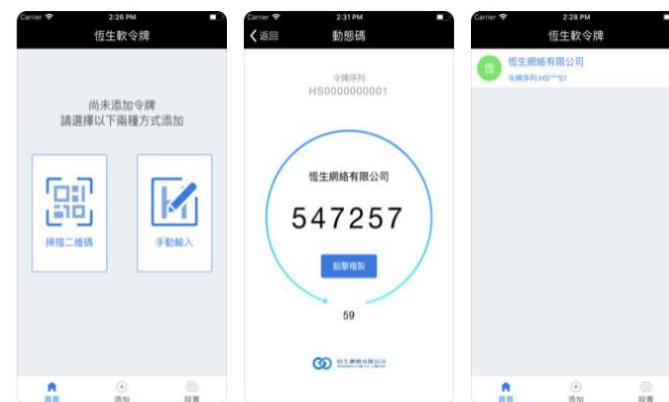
Carrier 2:26 PM

恆生軟令牌

尚未添加令牌
請選擇以下兩種方式添加

掃描二維碼

手動輸入

首頁 添加 設置

Carrier 2:31 PM

返回 動態碼

令牌序列
HS0000000001

恆生網絡有限公司

547257

點擊複製

59

恆生網絡有限公司

Carrier 2:28 PM

恆生軟令牌

恆

恆生網絡有限公司
令牌序列:HS****01

首頁 添加 設置